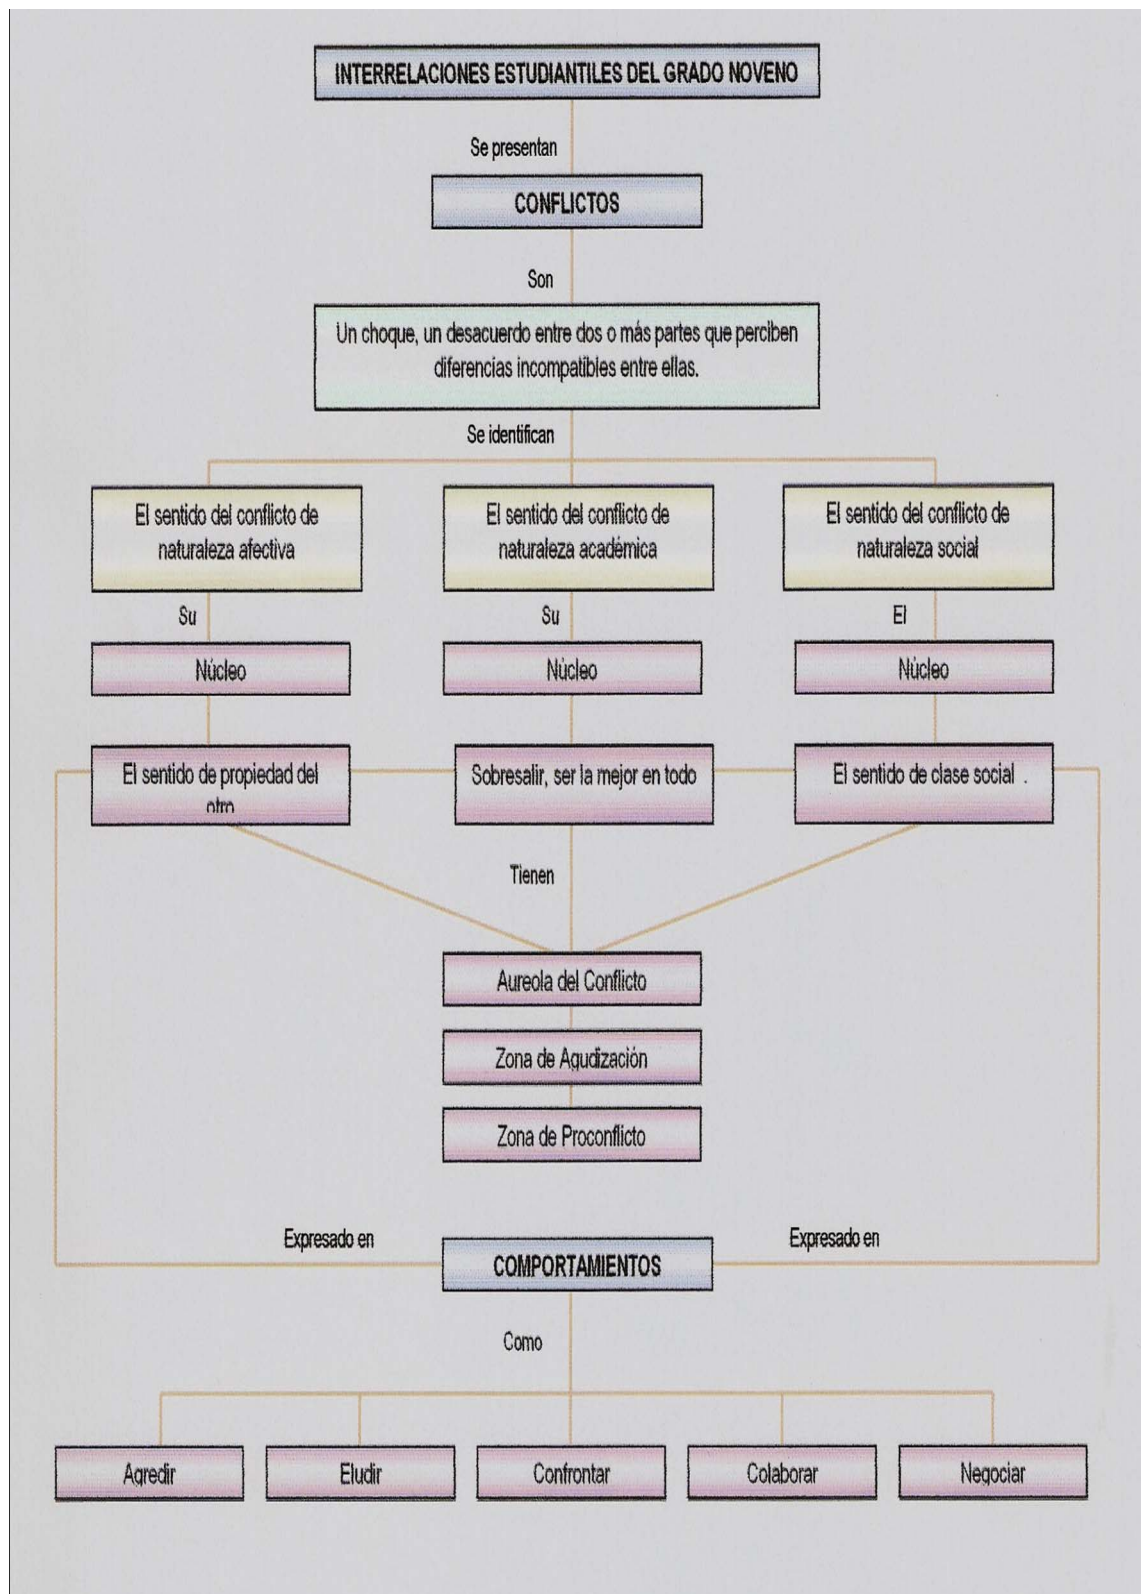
INTERRELACIONES ESTUDIANTILES DEL GRADO NOVENO

Se presentan

CONFLICTOS

Son

Un choque, un desacuerdo entre dos o más partes que perciben diferencias incompatibles entre ellas.

Se identifican

El sentido del conflicto de naturaleza afectiva

El sentido del conflicto de naturaleza académica

El sentido del conflicto de naturaleza social

Su

Su

El

Núcleo

Núcleo

Núcleo

El sentido de propiedad del otro

Sobresalir, ser la mejor en todo

El sentido de clase social .

Tienen

Aureola del Conflicto

Zona de Agudización

Zona de Proconflicto

Expresado en

Expresado en

COMPORTAMIENTOS

Como

Agredir

Eludir

Confrontar

Colaborar

Negociar